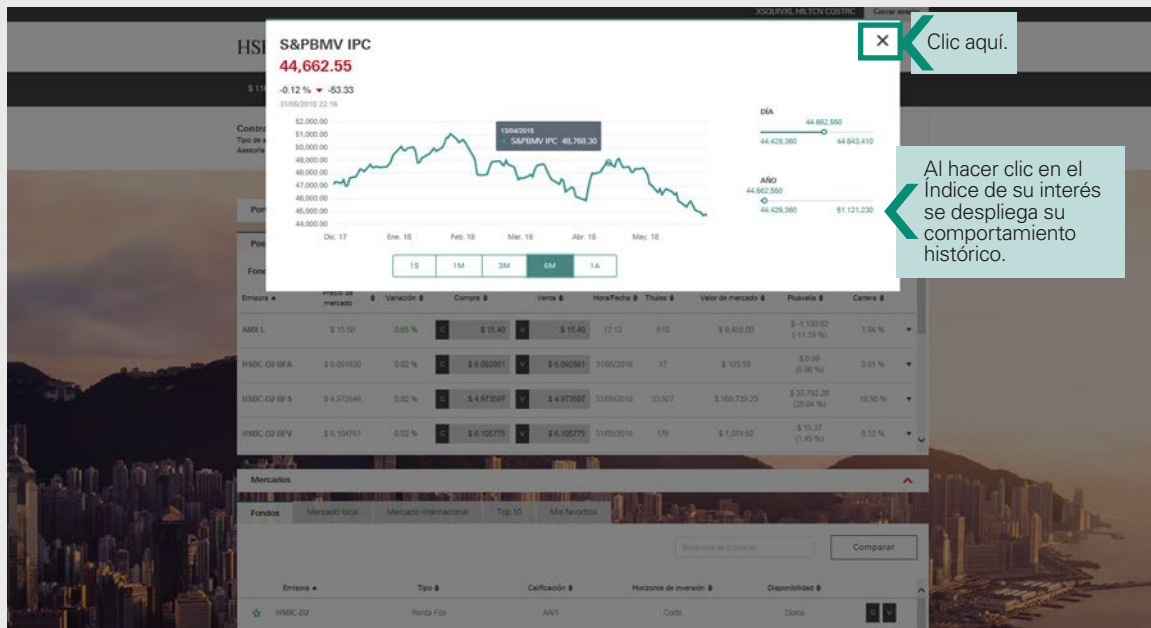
XSQUIVXL HILTCN COSTRC Cerrar sesión

HSBC

S&PBMV IPC
44,662.55
-0.12 % -53.33
31/05/2018 22:16

52,000.00
51,000.00
50,000.00
49,000.00
48,000.00
47,000.00
46,000.00
45,000.00
44,000.00

13/04/2018
S&PBMV IPC 48,768.30

Dic. 17 Ene. 18 Feb. 18 Mar. 18 Abr. 18 May. 18

1S 1M 3M 6M 1A

DÍA
44,662.550
44,429.360 44,843.410

AÑO
44,662.550
44,429.360 51,121.230

Clic aquí.

Al hacer clic en el Índice de su interés se despliega su comportamiento histórico.

| Emisora | Precio de mercado | Variación | Compra | Venta | Hora/Fecha | Títulos | Valor de mercado | Plusvalía | Cartera |
|---|---|---|---|---|---|---|---|---|---|
| AMX L | $ 15.50 | 0.65 % | C $ 15.40 | V $ 15.40 | 17:12 | 610 | $ 9,455.00 | $ -1,100.62 (-11.19 %) | 1.04 % |
| HSBC-D2 BFA | $ 6.001830 | 0.02 % | C $ 6.092081 | V $ 6.092081 | 31/05/2018 | 17 | $ 103.58 | $ 0.99 (0.96 %) | 0.01 % |
| HSBC-D2 BFS | $ 4.972646 | 0.02 % | C $ 4.973597 | V $ 4.973597 | 31/05/2018 | 33,927 | $ 168,739.23 | $ 33,792.20 (25.04 %) | 18.50 % |
| HSBC-D2 BFV | $ 6.104761 | 0.02 % | C $ 6.105775 | V $ 6.105775 | 31/05/2018 | 176 | $ 1,074.62 | $ 15.37 (1.45 %) | 0.12 % |

Mercados

Fondos Mercado local Mercado internacional Top 10 Mis favoritos

Búsqueda de Emisoras Comparar

| Emisora | Tipo | Calificación | Horizonte de inversión | Disponibilidad |
|---|---|---|---|---|
| HSBC-D2 | Renta Fija | AA/1 | Corto | Diaria |